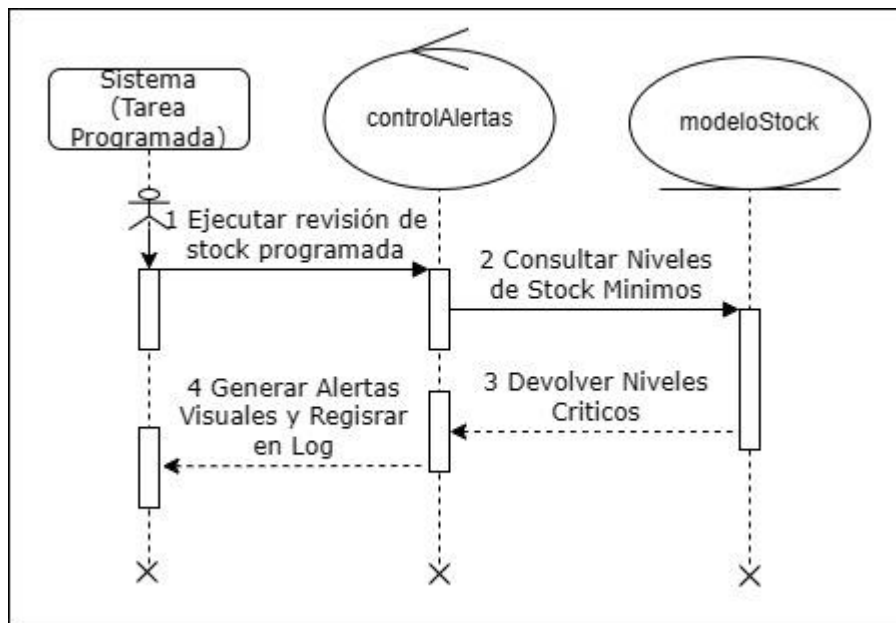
Sistema (Tarea Programada)

controlAlertas

modeloStock

1 Ejecutar revisión de stock programada

2 Consultar Niveles de Stock Minimos

3 Devolver Niveles Criticos

4 Generar Alertas Visuales y Regisrar en Log